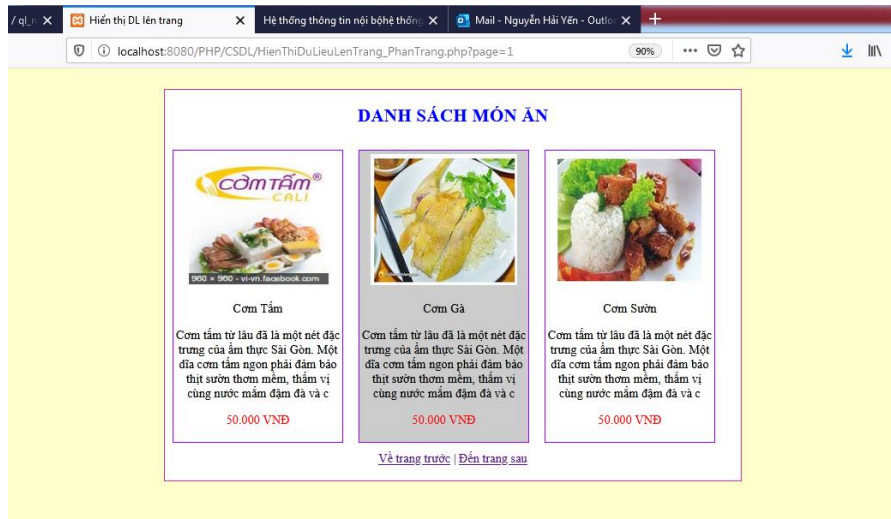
/ ql_n ✕ Hiển thị DL lên trang ✕ Hệ thống thông tin nội bộ hệ thống ✕ Mail - Nguyễn Hải Yến - Outlo ✕ +

localhost:8080/PHP/CSDL/HienThiDuLieuLenTrang_PhanTrang.php?page=1 90% ••• 

DANH SÁCH MÓN ĂN

cơm tấm® CALI
960 × 960 - vi-vn.facebook.com

Cơm Tấm

Cơm tấm từ lâu đã là một nét đặc trưng của ẩm thực Sài Gòn. Một đĩa cơm tấm ngon phải đảm bảo thịt sườn thơm mềm, thấm vị cùng nước mắm đậm đà và c

50.000 VNĐ

Cơm Gà

Cơm tấm từ lâu đã là một nét đặc trưng của ẩm thực Sài Gòn. Một đĩa cơm tấm ngon phải đảm bảo thịt sườn thơm mềm, thấm vị cùng nước mắm đậm đà và c

50.000 VNĐ

Cơm Sườn

Cơm tấm từ lâu đã là một nét đặc trưng của ẩm thực Sài Gòn. Một đĩa cơm tấm ngon phải đảm bảo thịt sườn thơm mềm, thấm vị cùng nước mắm đậm đà và c

50.000 VNĐ

Về trang trước | Đến trang sau